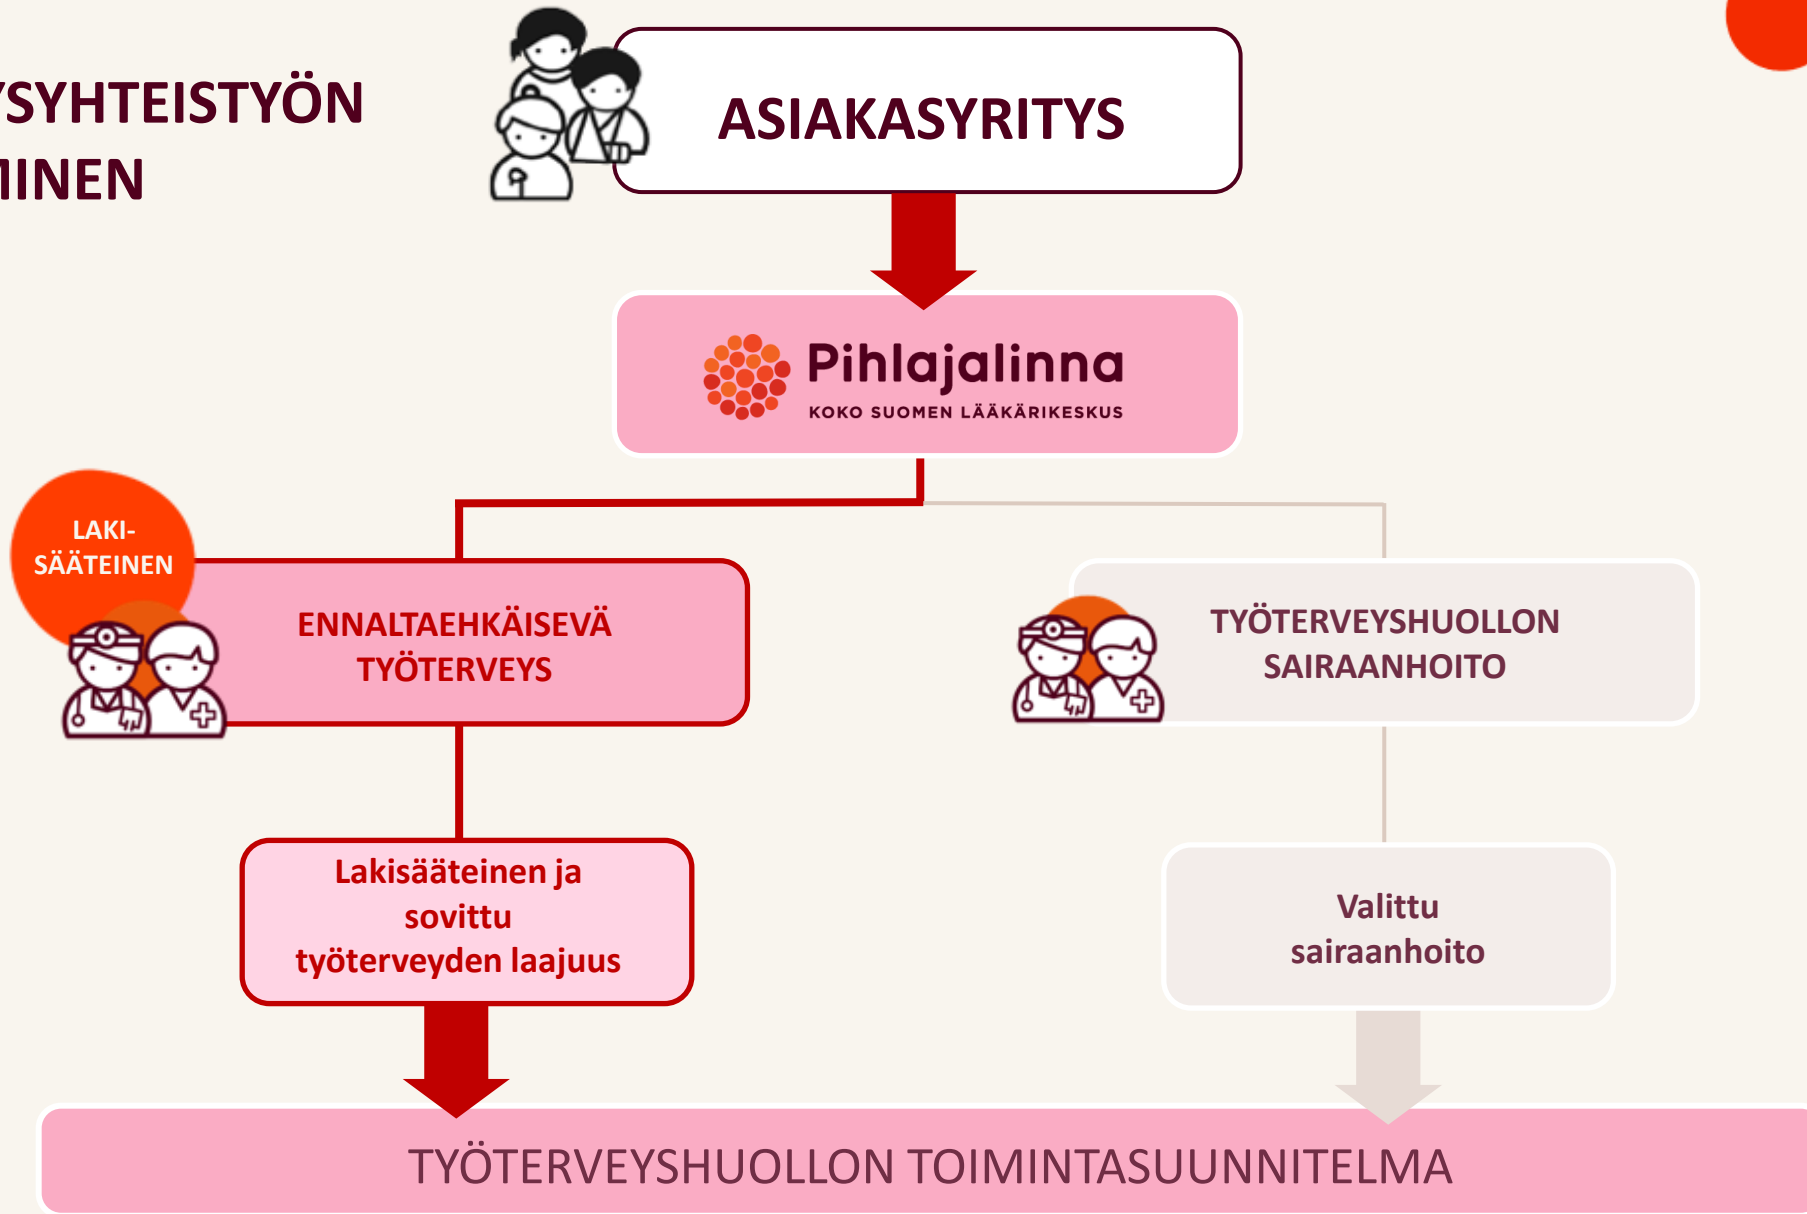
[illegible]SYHTEISTYÖN
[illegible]INEN

ASIAKASYRITYS

Pihlajalinna
KOKO SUOMEN LÄÄKÄRIKESKUS

LAKI-
SÄÄTEINEN

ENNALTAEHKÄISEVÄ
TYÖTERVEYS

TYÖTERVEYSHUOLLON
SAIRAANHOITO

Lakisääteinen ja sovittu työterveyden laajuus

Valittu sairaanhoito

TYÖTERVEYSHUOLLON TOIMINTASUUNNITELMA